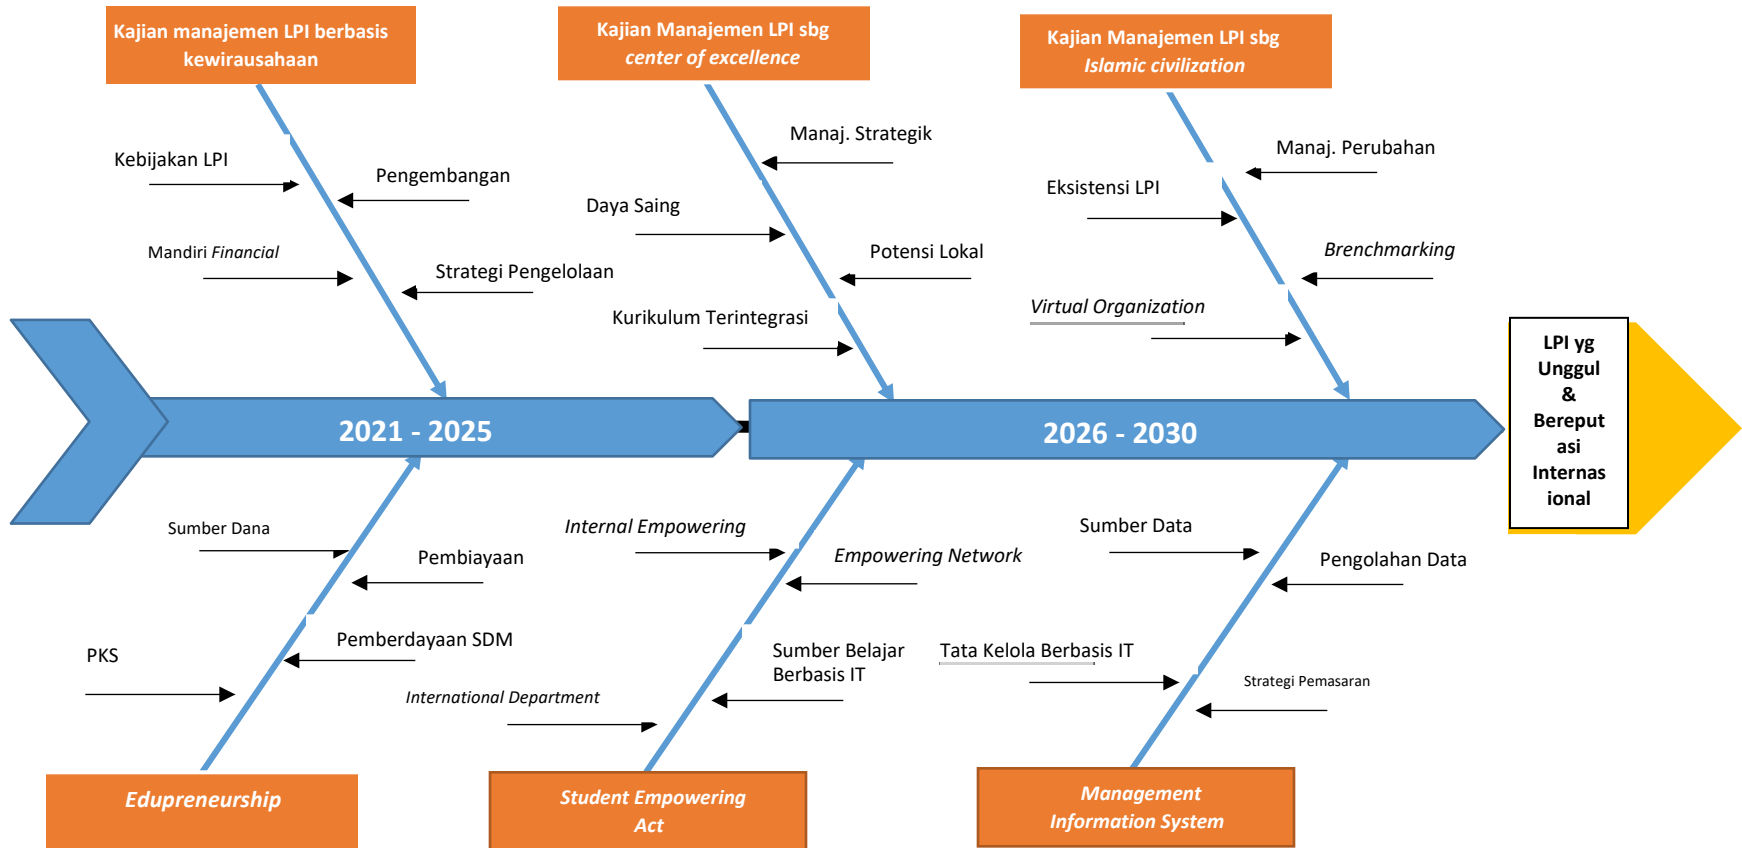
Kajian manajemen LPI berbasis kewirausahaan

Kajian Manajemen LPI sbg center of excellence

Kajian Manajemen LPI sbg Islamic civilization

Kebijakan LPI

Pengembangan

Mandiri Financial

Strategi Pengelolaan

Manaj. Strategik

Daya Saing

Potensi Lokal

Kurikulum Terintegrasi

Manaj. Perubahan

Eksistensi LPI

Brenchmarking

Virtual Organization

2021 - 2025

2026 - 2030

LPI yg Unggul & Bereputasi Internasional

Sumber Dana

Pembiayaan

PKS

Pemberdayaan SDM

International Department

Internal Empowering

Empowering Network

Sumber Belajar Berbasis IT

Sumber Data

Pengolahan Data

Tata Kelola Berbasis IT

Strategi Pemasaran

Edupreneurship

Student Empowering Act

Management Information System